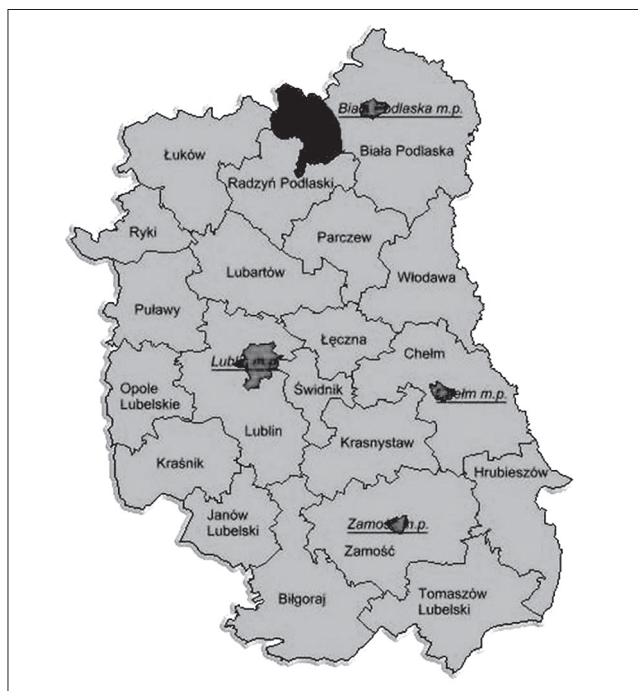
Biała Podlaska m.p.

Łuków

Biała Podlaska

Radzyń Podlaski

Ryki

Parczew

Lubartów

Włodawa

Puławy

Łęczna

Chełm

Lublin m.p.

Opole Lubelskie

Świdnik

Chełm m.p.

Lublin

Krasnystaw

Kraśnik

Hrubieszów

Janów Lubelski

Zamość m.p.

Zamość

Tomaszów Lubelski

Biłgoraj